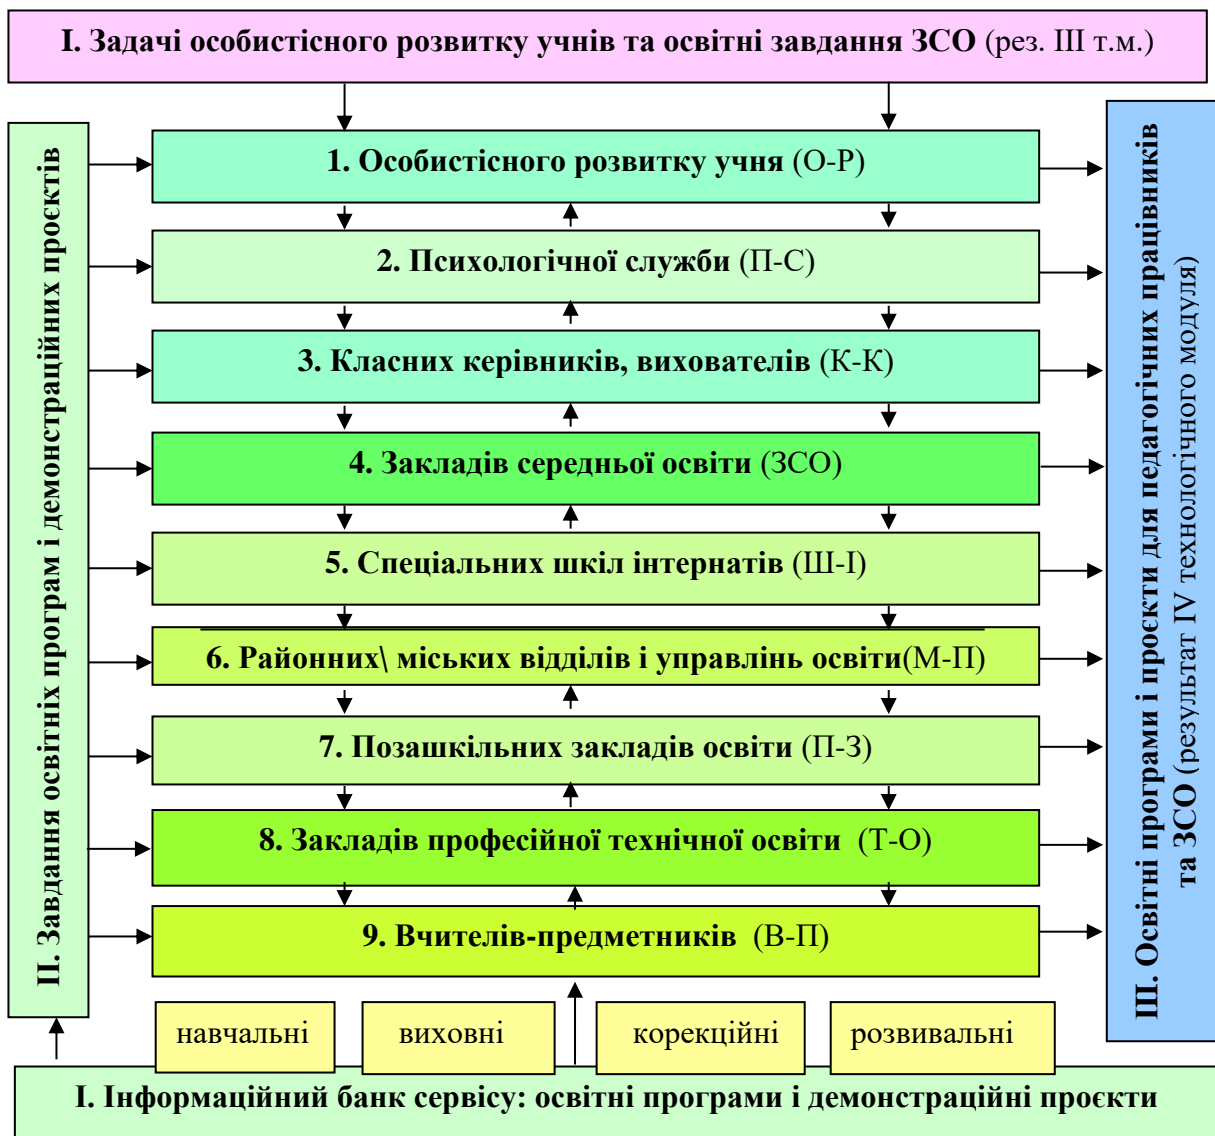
I. Задачі особистісного розвитку учнів та освітні завдання ЗСО (рез. III т.м.)

II. Завдання освітніх програм і демонстраційних проєктів

1. Особистісного розвитку учня (О-Р)

2. Психологічної служби (П-С)

3. Класних керівників, вихователів (К-К)

4. Закладів середньої освіти (ЗСО)

5. Спеціальних шкіл інтернатів (Ш-І)

6. Районних\ міських відділів і управлінь освіти(М-П)

7. Позашкільних закладів освіти (П-З)

8. Закладів професійної технічної освіти (Т-О)

9. Вчителів-предметників (В-П)

III. Освітні програми і проєкти для педагогічних працівників та ЗСО (результат IV технологічного модуля)

навчальні

виховні

корекційні

розвивальні

I. Інформаційний банк сервісу: освітні програми і демонстраційні проєкти